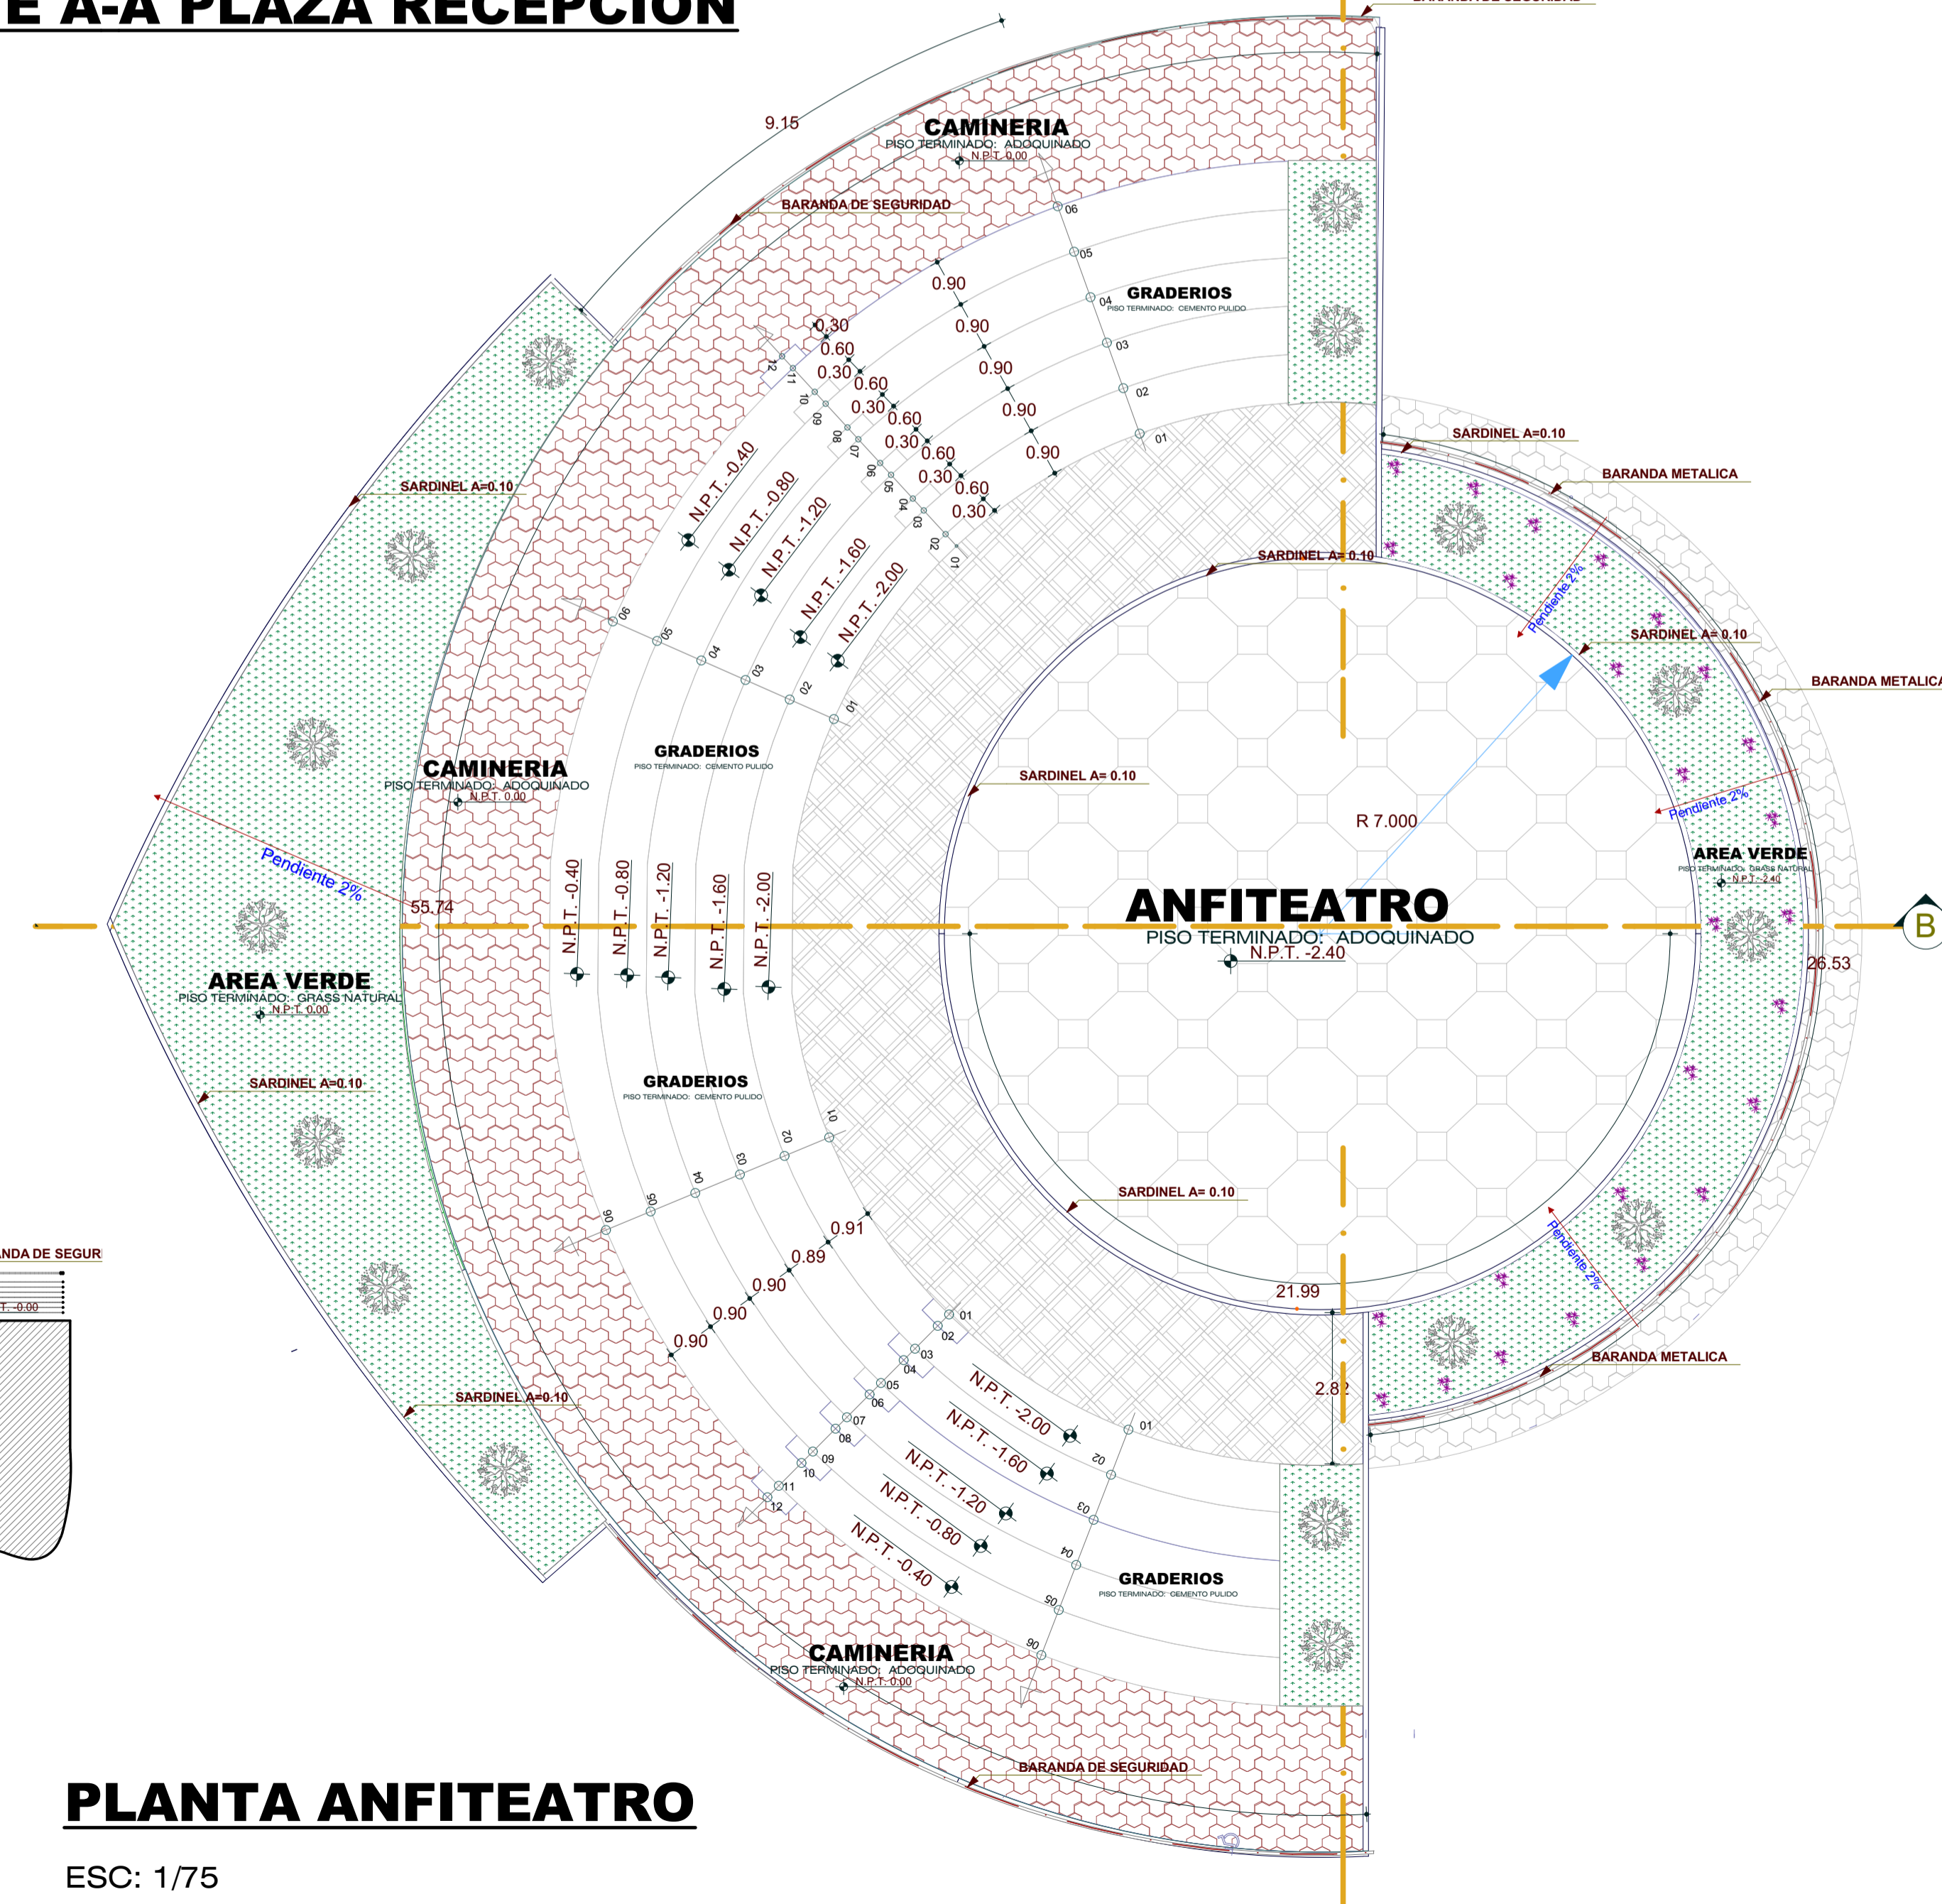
E A-A PLAZA RECEPCION

9.15

CAMINERIA
PISO TERMINADO: ADOQUINADO
N.P.T. 0.00

BARANDA DE SEGURIDAD

GRADERIOS
PISO TERMINADO: CEMENTO PULIDO

06 05 04 03 02 01

0.90 0.90 0.90 0.90 0.90

0.30 0.60 0.30 0.60 0.30 0.60 0.30 0.60 0.30 0.60 0.30

12 11 10 09 08 07 06 05 04 03 02 01

N.P.T. -0.40
N.P.T. -0.80
N.P.T. -1.20
N.P.T. -1.60
N.P.T. -2.00

SARDINEL A=0.10

BARANDA METALICA

SARDINEL A= 0.10

Pendiente 2%

SARDINEL A= 0.10

BARANDA METALICA

GRADERIOS
PISO TERMINADO: CEMENTO PULIDO

CAMINERIA
PISO TERMINADO: ADOQUINADO
N.P.T. 0.00

SARDINEL A= 0.10

R 7.000

Pendiente 2%

AREA VERDE
PISO TERMINADO: GRASS NATURAL
N.P.T. -2.40

Pendiente 2%

55.74

N.P.T. -0.40
N.P.T. -0.80
N.P.T. -1.20
N.P.T. -1.60
N.P.T. -2.00

ANFITEATRO
PISO TERMINADO: ADOQUINADO
N.P.T. -2.40

B

26.53

AREA VERDE
PISO TERMINADO: GRASS NATURAL
N.P.T. 0.00

SARDINEL A=0.10

GRADERIOS
PISO TERMINADO: CEMENTO PULIDO

06 05 04 03 02 01

0.91 0.89 0.90 0.90 0.90

SARDINEL A= 0.10

ANDA DE SEGUR

T. 0.00

21.99

Pendiente 2%

BARANDA METALICA

01 02 03 04 05 06 07 08 09 10 11 12

2.82

SARDINEL A=0.10

N.P.T. -2.00
N.P.T. -1.60
N.P.T. -1.20
N.P.T. -0.80
N.P.T. -0.40

01 02 03 04 05 06

GRADERIOS
PISO TERMINADO: CEMENTO PULIDO

CAMINERIA
PISO TERMINADO: ADOQUINADO
N.P.T. 0.00

BARANDA DE SEGURIDAD

PLANTA ANFITEATRO

ESC: 1/75